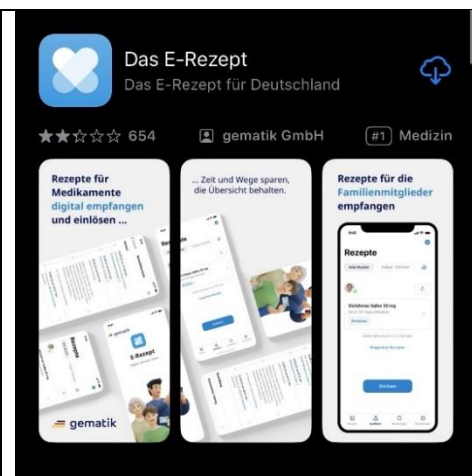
Das E-Rezept
Das E-Rezept für Deutschland

★★☆☆☆ 654
gematik GmbH
#1 Medizin

Rezepte für Medikamente digital empfangen und einlösen ...

... Zeit und Wege sparen, die Übersicht behalten.

Rezepte für die Familienmitglieder empfangen

E-Rezept

gematik

Rezepte

Einlösen